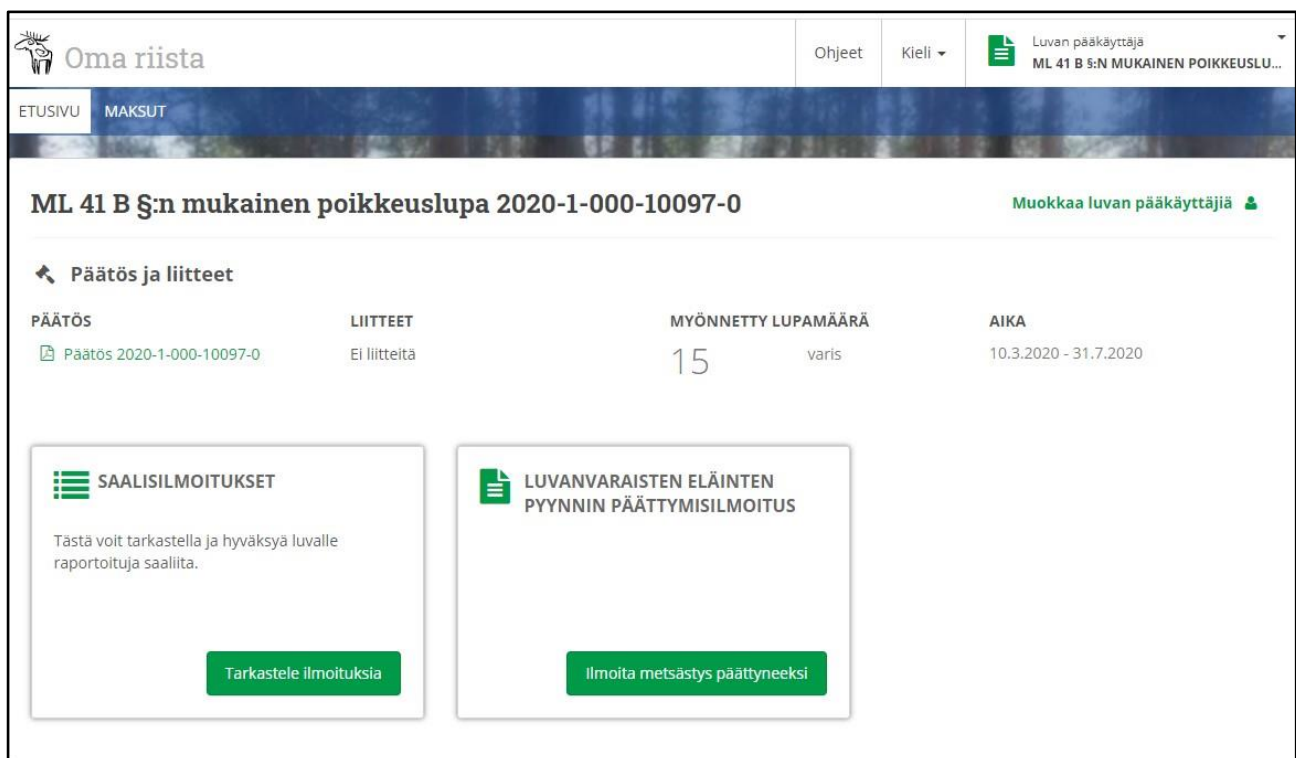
Oma riista

Ohjeet

Kieli

Luvan pääkäyttäjä
ML 41 B §:N MUKAINEN POIKKEUSLU...

ETUSIVU MAKSUT

ML 41 B §:n mukainen poikkeuslupa 2020-1-000-10097-0

Muokkaa luvan pääkäyttäjiä

Päätös ja liitteet

| PÄÄTÖS | LIITTEET | MYÖNNETTY LUPAMÄÄRÄ | | AIKA |
|---|---|---|---|---|
| Päätös 2020-1-000-10097-0 | Ei liitteitä | 15 | varis | 10.3.2020 - 31.7.2020 |

SAALISILMOITUKSET

Tästä voit tarkastella ja hyväksyä luvalle raportoituja saaliita.

Tarkastele ilmoituksia

LUVANVARAISTEN ELÄINTEN PYYNNIN PÄÄTTYMISILMOITUS

Ilmoita metsästys päättyneeksi